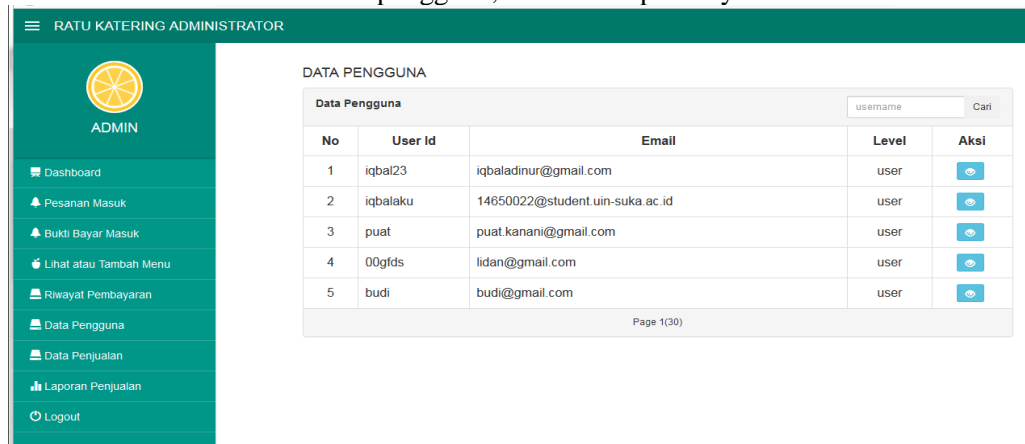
RATU KATERING ADMINISTRATOR

ADMIN

Dashboard
Pesanan Masuk
Bukti Bayar Masuk
Lihat atau Tambah Menu
Riwayat Pembayaran
Data Pengguna
Data Penjualan
Laporan Penjualan
Logout

DATA PENGGUNA

Data Pengguna

username Cari

| No | User Id | Email | Level | Aksi |
|---|---|---|---|---|
| 1 | iqbal23 | iqbaladinur@gmail.com | user | |
| 2 | iqbalaku | 14650022@student.uin-suka.ac.id | user | |
| 3 | puat | puat.kanani@gmail.com | user | |
| 4 | 00gfds | lidan@gmail.com | user | |
| 5 | budi | budi@gmail.com | user | |

Page 1(30)